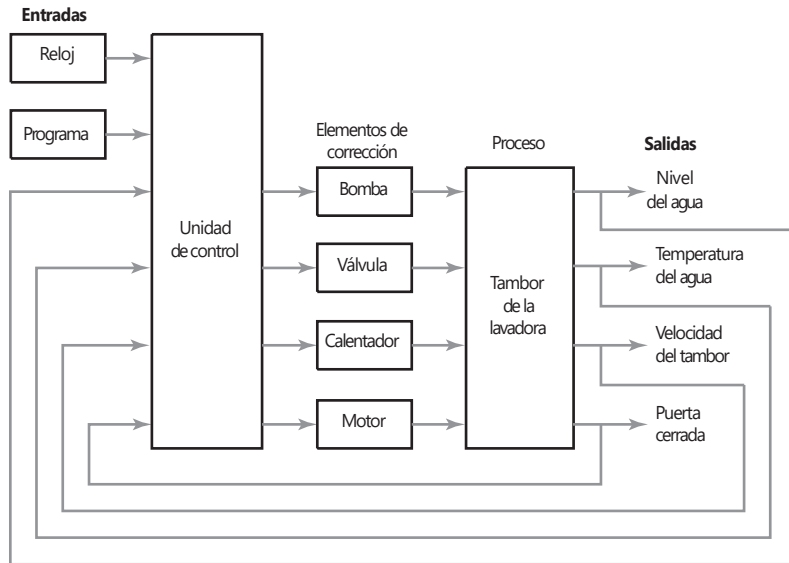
Entradas

Reloj

Programa

Unidad de control

Elementos de corrección

Bomba

Válvula

Calentador

Motor

Proceso

Tambor de la lavadora

Salidas

Nivel del agua

Temperatura del agua

Velocidad del tambor

Puerta cerrada